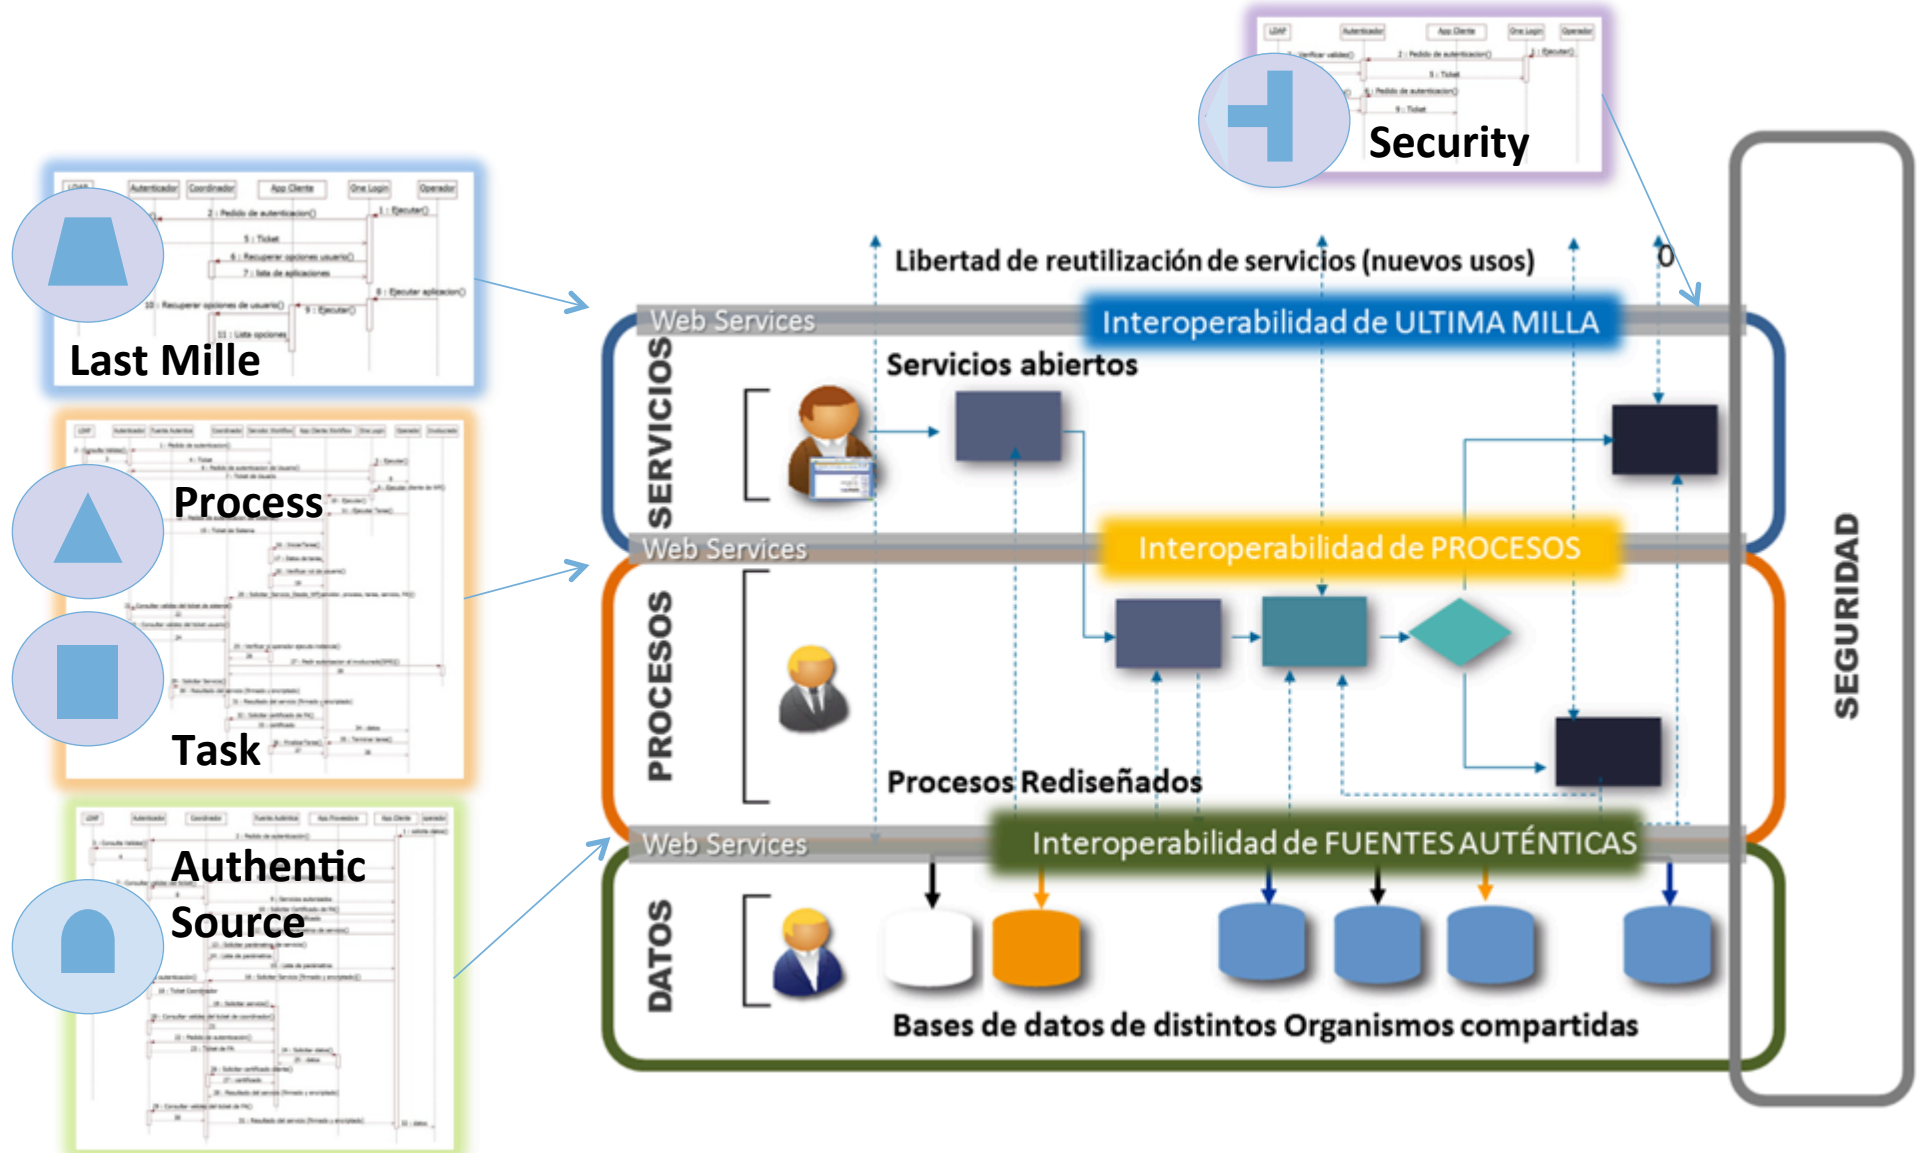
Security

Last Mille

Process

Task

Authentic Source

Libertad de reutilización de servicios (nuevos usos)

Web Services

Interoperabilidad de ULTIMA MILLA

SERVICIOS

Servicios abiertos

Web Services

Interoperabilidad de PROCESOS

PROCESOS

Procesos Rediseñados

Web Services

Interoperabilidad de FUENTES AUTÉNTICAS

DATOS

Bases de datos de distintos Organismos compartidas

SEGURIDAD